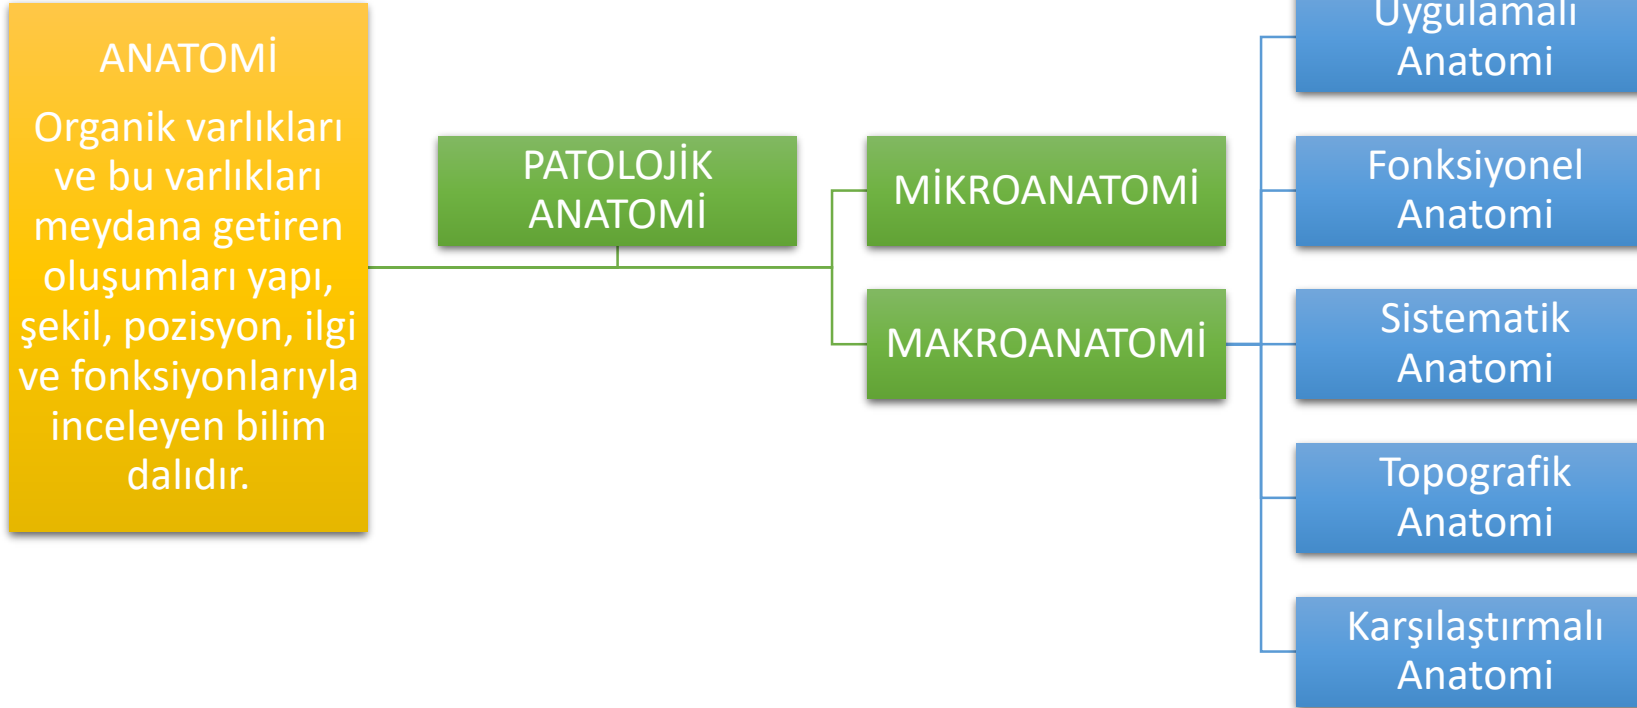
ANATOMİ

Organik varlıkları ve bu varlıkları meydana getiren oluşumları yapı, şekil, pozisyon, ilgi ve fonksiyonlarıyla inceleyen bilim dalıdır.

PATOLOJİK ANATOMİ

MİKROANATOMİ

MAKROANATOMİ

Uygulamalı Anatomi

Fonksiyonel Anatomi

Sistematik Anatomi

Topografik Anatomi

Karşılaştırmalı Anatomi